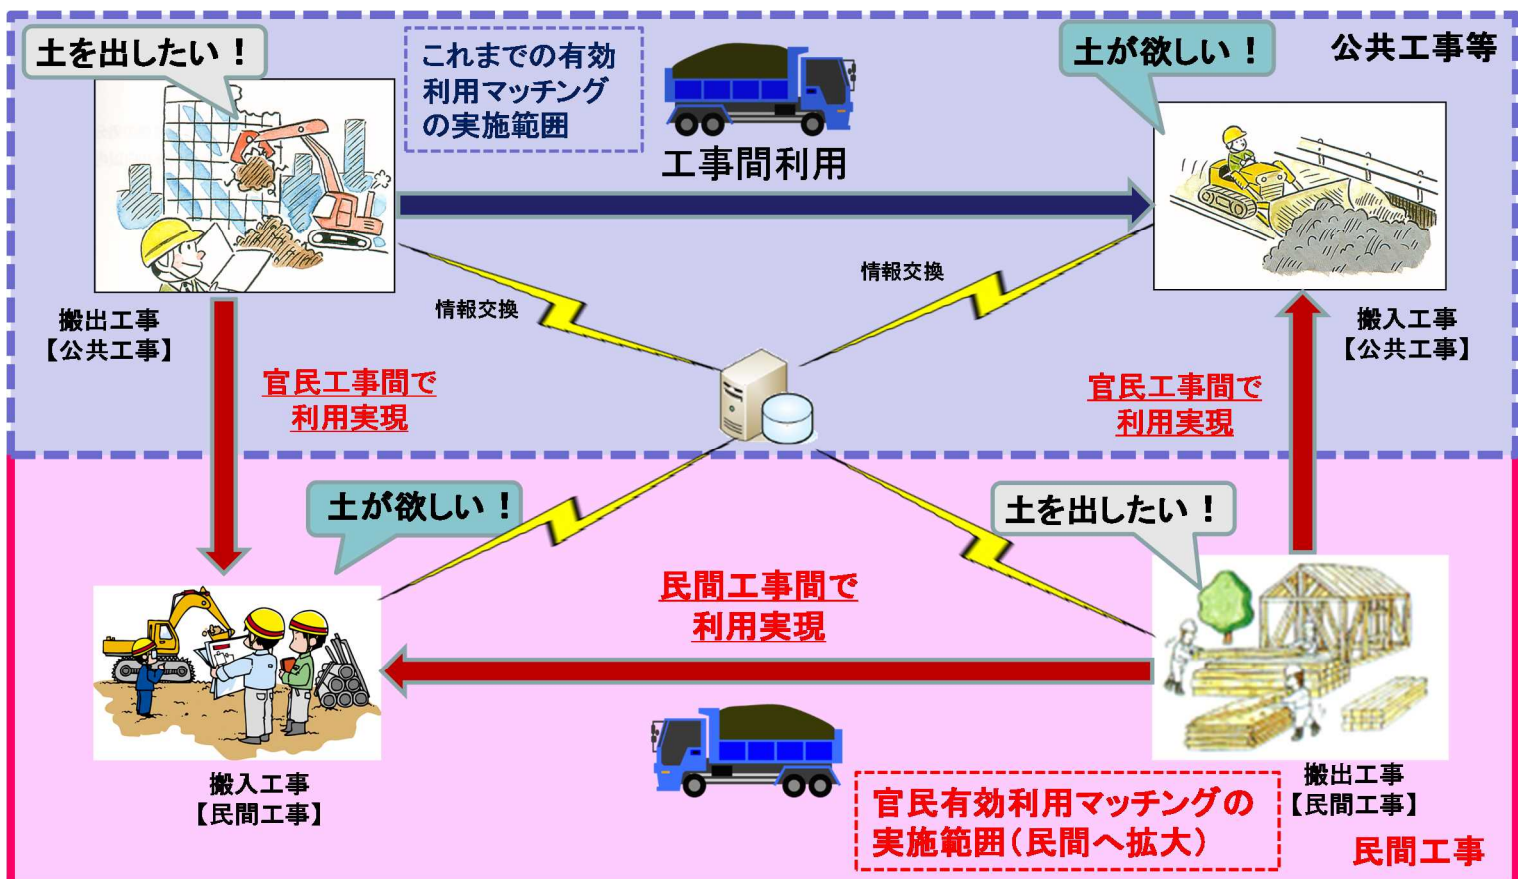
土を出したい！

これまでの有効利用マッチングの実施範囲

工事間利用

土が欲しい！

公共工事等

搬出工事
【公共工事】

情報交換

情報交換

搬入工事
【公共工事】

官民工事間で
利用実現

官民工事間で
利用実現

土が欲しい！

土を出したい！

民間工事間で
利用実現

搬入工事
【民間工事】

搬出工事
【民間工事】

官民有効利用マッチングの実施範囲（民間へ拡大）

民間工事